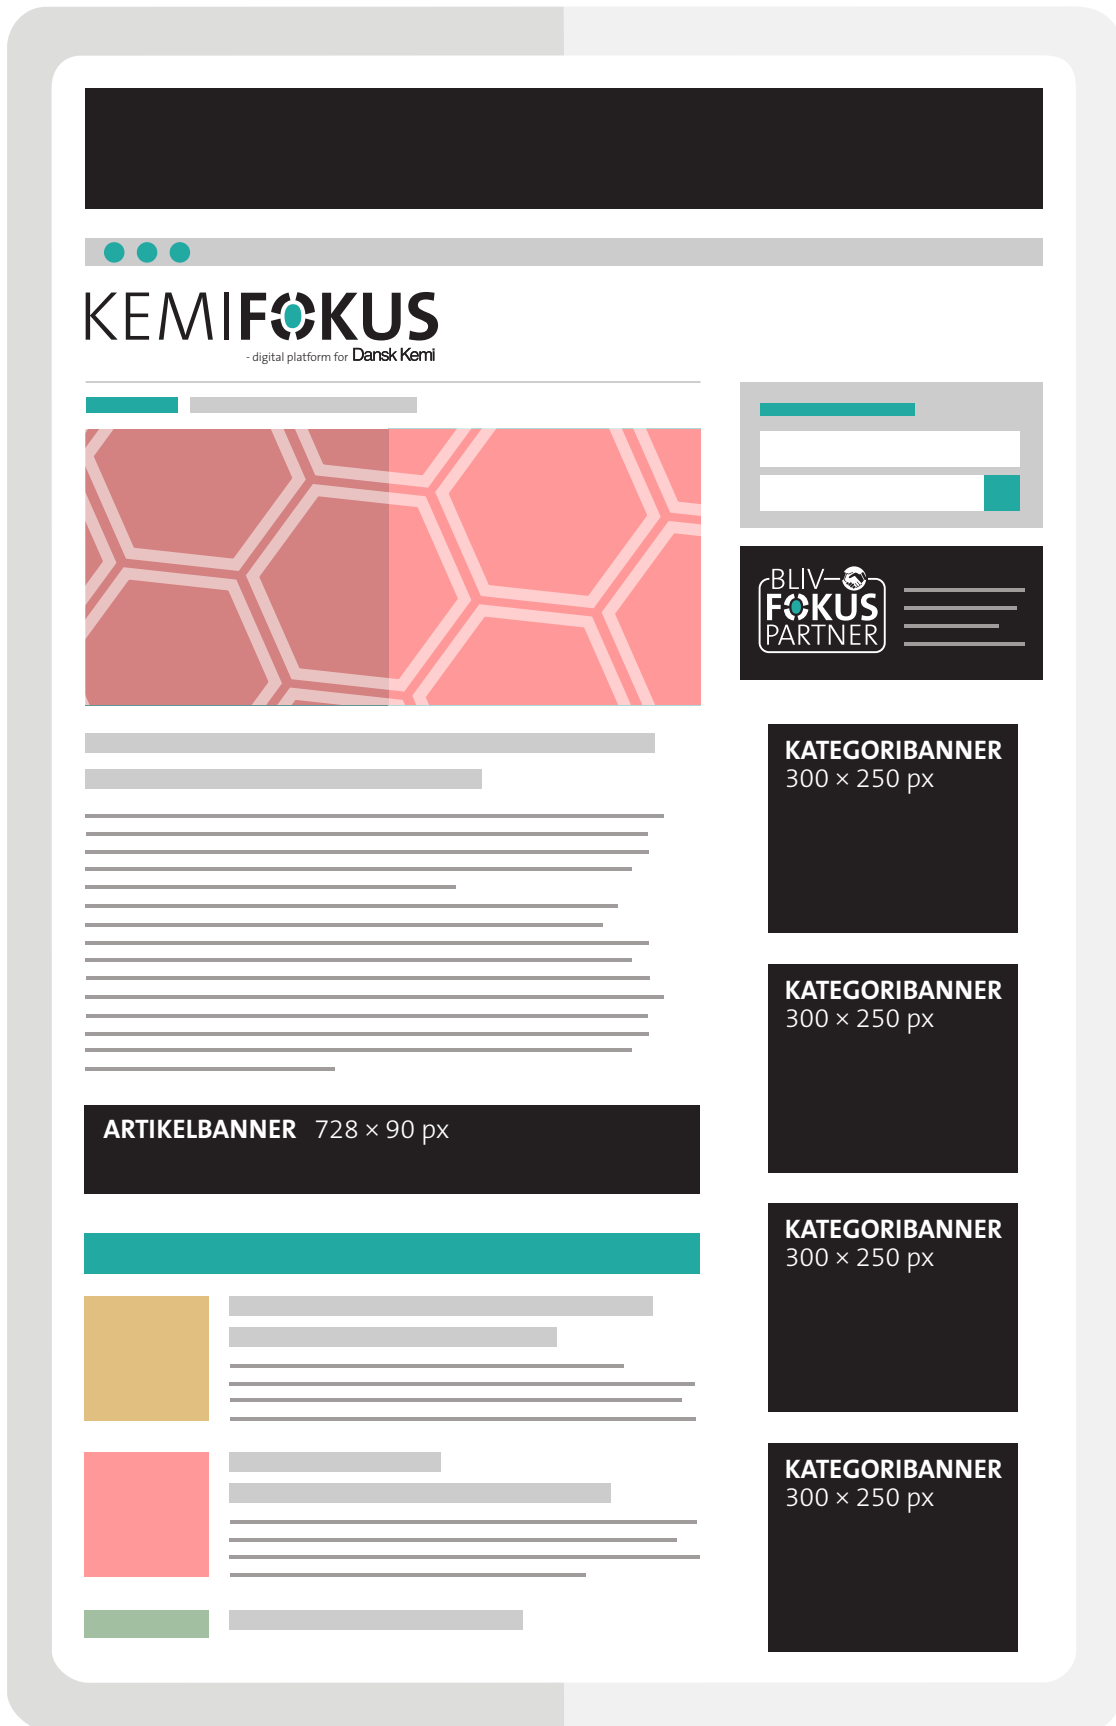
KEMIFOKUS
- digital platform for Dansk Kemi

BLIV FOKUS PARTNER

KATEGORIBANNER
300 × 250 px

KATEGORIBANNER
300 × 250 px

ARTIKELBANNER 728 × 90 px

KATEGORIBANNER
300 × 250 px

KATEGORIBANNER
300 × 250 px